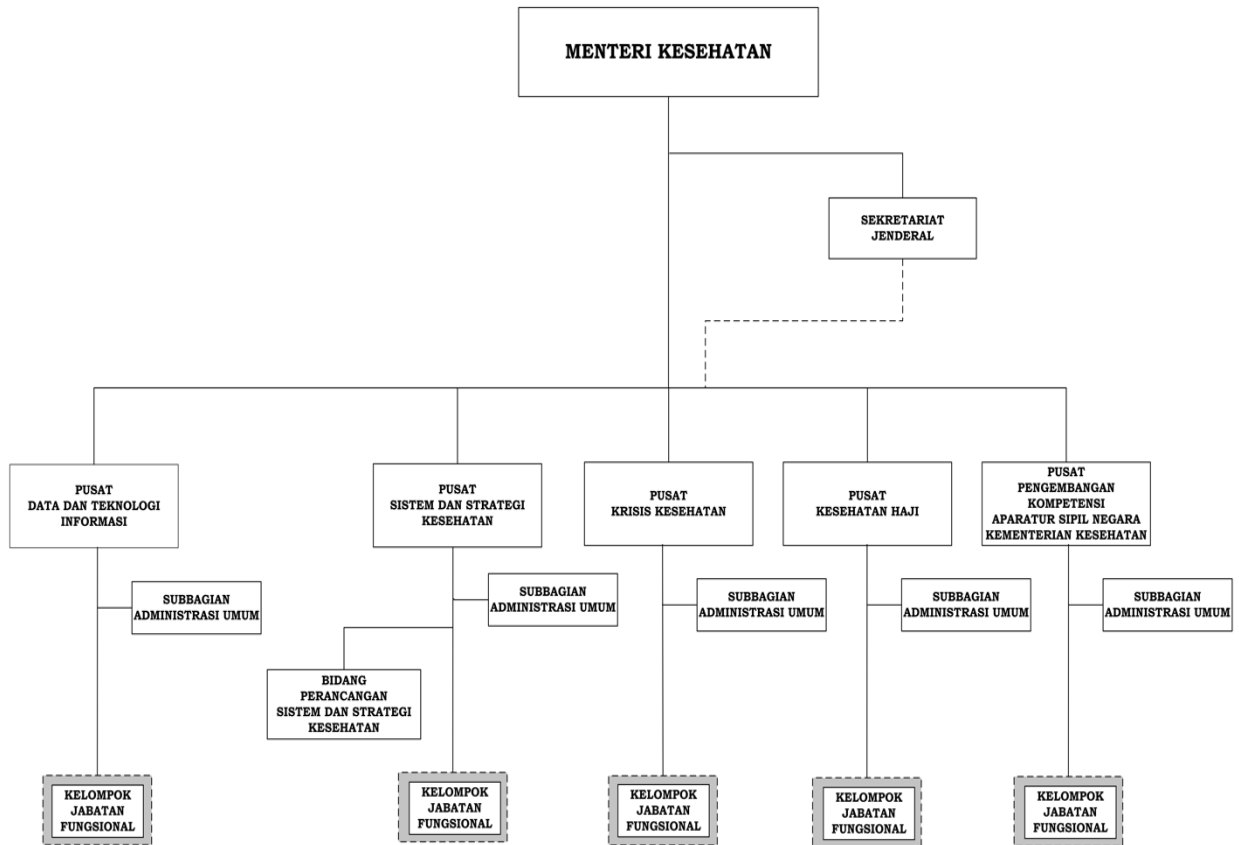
MENTERI KESEHATAN

SEKRETARIAT JENDERAL

PUSAT DATA DAN TEKNOLOGI INFORMASI

SUBBAGIAN ADMINISTRASI UMUM

KELOMPOK JABATAN FUNGSIONAL

PUSAT SISTEM DAN STRATEGI KESEHATAN

SUBBAGIAN ADMINISTRASI UMUM

BIDANG PERANCANGAN SISTEM DAN STRATEGI KESEHATAN

KELOMPOK JABATAN FUNGSIONAL

PUSAT KRISIS KESEHATAN

SUBBAGIAN ADMINISTRASI UMUM

KELOMPOK JABATAN FUNGSIONAL

PUSAT KESEHATAN HAJI

SUBBAGIAN ADMINISTRASI UMUM

KELOMPOK JABATAN FUNGSIONAL

PUSAT PENGEMBANGAN KOMPETENSI APARATUR SIPIL NEGARA KEMENTERIAN KESEHATAN

SUBBAGIAN ADMINISTRASI UMUM

KELOMPOK JABATAN FUNGSIONAL